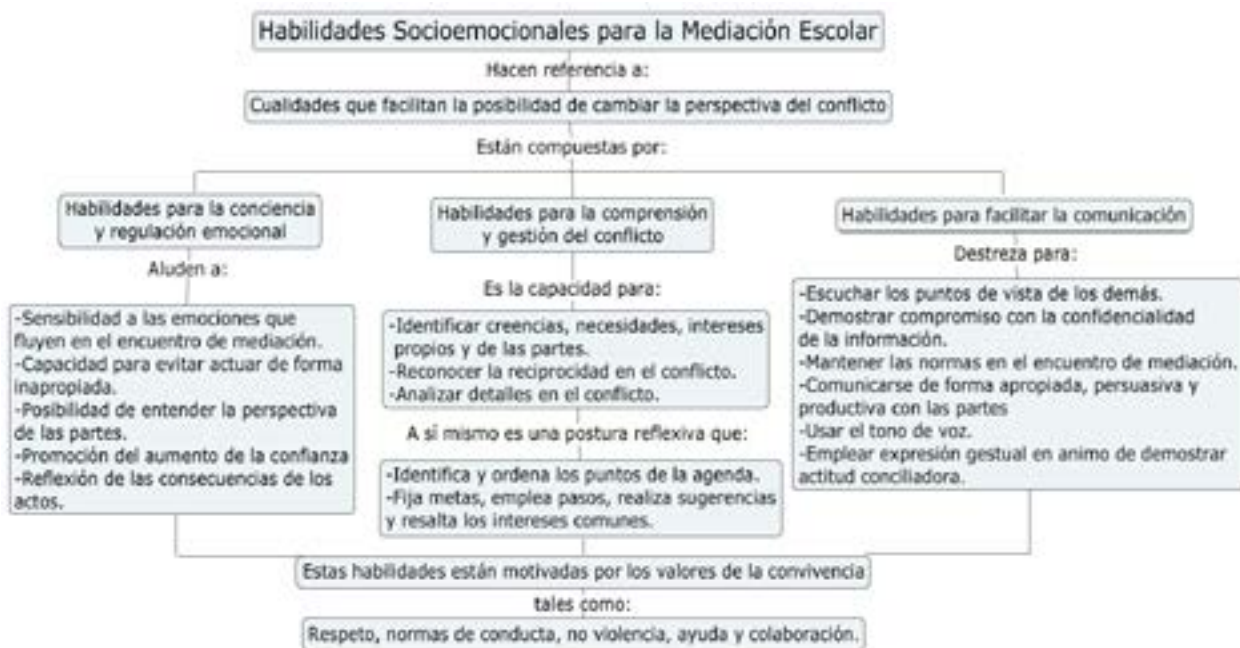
Habilidades Socioemocionales para la Mediación Escolar

Hacen referencia a:

Cualidades que facilitan la posibilidad de cambiar la perspectiva del conflicto

Están compuestas por:

Habilidades para la conciencia y regulación emocional

Aluden a:

-Sensibilidad a las emociones que fluyen en el encuentro de mediación.
-Capacidad para evitar actuar de forma inapropiada.
-Posibilidad de entender la perspectiva de las partes.
-Promoción del aumento de la confianza
-Reflexión de las consecuencias de los actos.

Habilidades para la comprensión y gestión del conflicto

Es la capacidad para:

-Identificar creencias, necesidades, intereses propios y de las partes.
-Reconocer la reciprocidad en el conflicto.
-Analizar detalles en el conflicto.

A sí mismo es una postura reflexiva que:

-Identifica y ordena los puntos de la agenda.
-Fija metas, emplea pasos, realiza sugerencias y resalta los intereses comunes.

Habilidades para facilitar la comunicación

Destreza para:

-Escuchar los puntos de vista de los demás.
-Demostrar compromiso con la confidencialidad de la información.
-Mantener las normas en el encuentro de mediación.
-Comunicarse de forma apropiada, persuasiva y productiva con las partes
-Usar el tono de voz.
-Emplear expresión gestual en animo de demostrar actitud conciliadora.

Estas habilidades están motivadas por los valores de la convivencia

tales como:

Respeto, normas de conducta, no violencia, ayuda y colaboración.